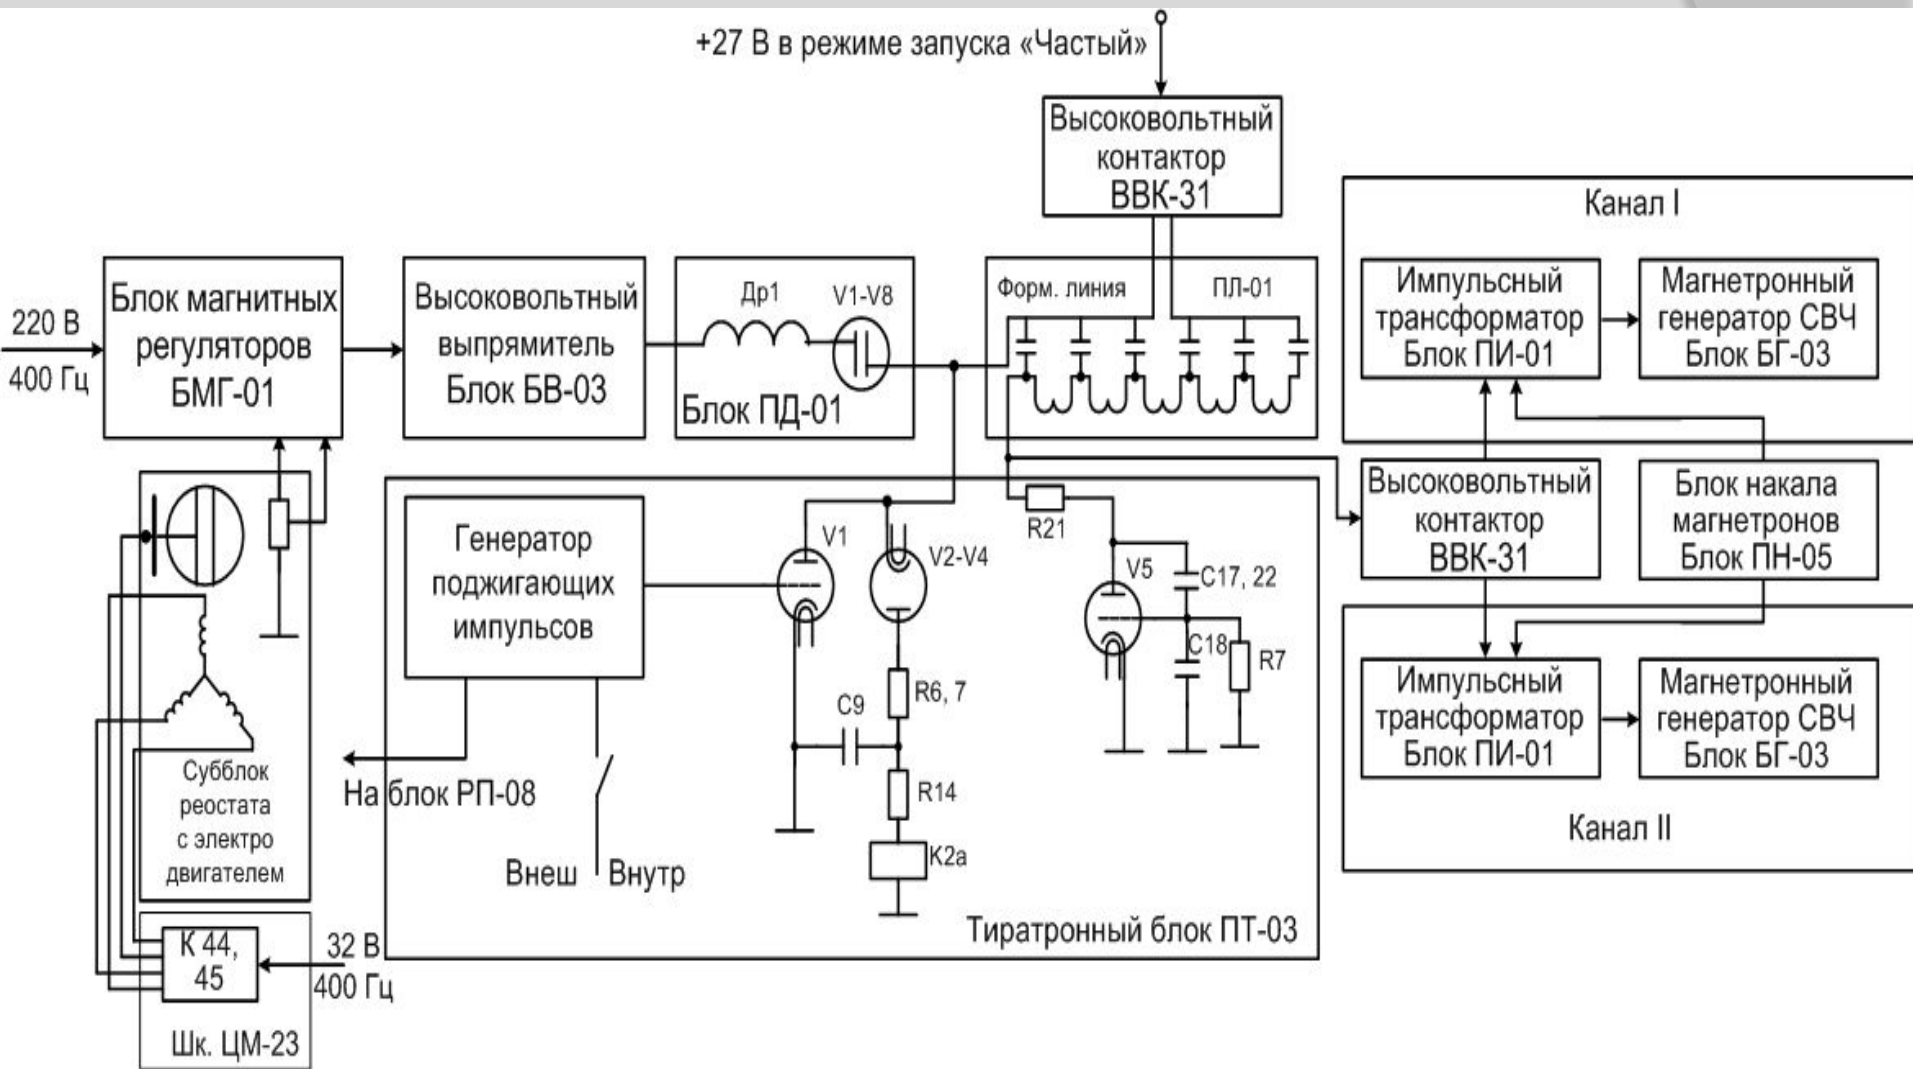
+27 В в режиме запуска «Частый»

Высоковольтный контактор ВВК-31

Канал I

220 В
400 Гц

Блок магнитных регуляторов БМГ-01

Высоковольтный выпрямитель Блок БВ-03

Др1
V1-V8
Блок ПД-01

Форм. линия
ПЛ-01

Импульсный трансформатор Блок ПИ-01

Магнетронный генератор СВЧ Блок БГ-03

Генератор поджигающих импульсов

V1
V2-V4
R21
V5
C17, 22
C18
R7
R6, 7
C9
R14
K2a

Высоковольтный контактор ВВК-31

Блок накала магнетронов Блок ПН-05

Импульсный трансформатор Блок ПИ-01

Магнетронный генератор СВЧ Блок БГ-03

Канал II

Субблок реостата с электро двигателем

На блок РП-08

Внеш
Внутр

Тиратронный блок ПТ-03

К 44, 45

32 В
400 Гц

Шк. ЦМ-23